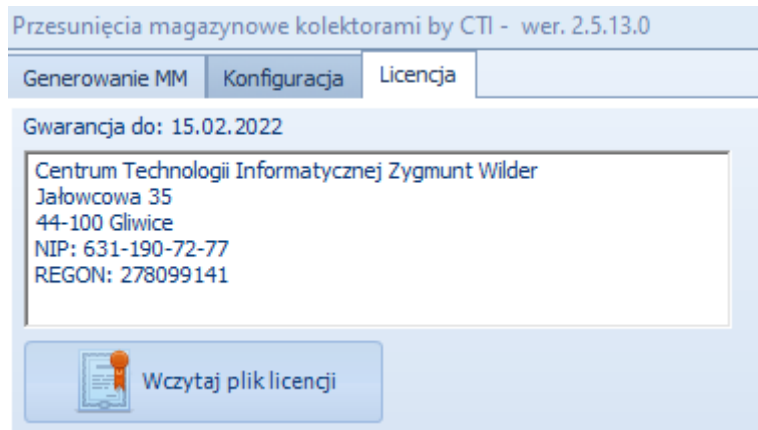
Przesunięcia magazynowe kolektorami by CTI - wer. 2.5.13.0

Generowanie MM | Konfiguracja | Licencja

Gwarancja do: 15.02.2022

Centrum Technologii Informatycznej Zygmunt Wilder
Jałowcowa 35
44-100 Gliwice
NIP: 631-190-72-77
REGON: 278099141

Wczytaj plik licencji